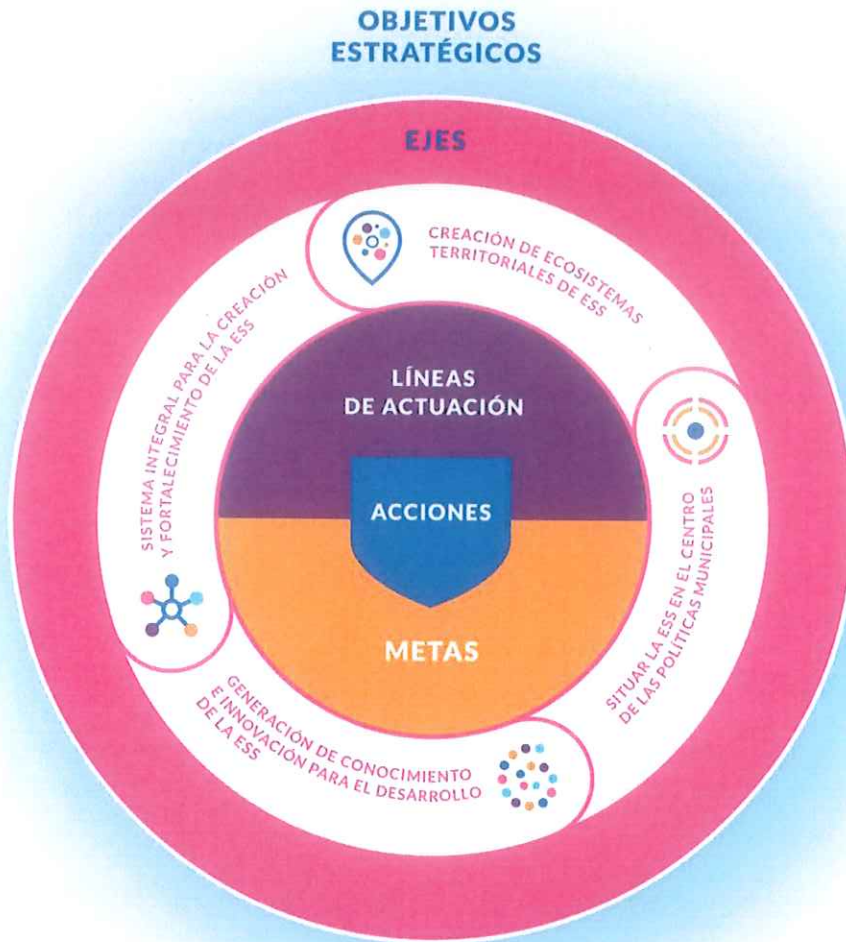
OBJETIVOS ESTRATÉGICOS

EJES

CREACIÓN DE ECOSISTEMAS TERRITORIALES DE ESS

SITUAR LA ESS EN EL CENTRO DE LAS POLÍTICAS MUNICIPALES

GENERACIÓN DE CONOCIMIENTO E INNOVACIÓN PARA EL DESARROLLO DE LA ESS

SISTEMA INTEGRAL PARA LA CREACIÓN Y FORTALECIMIENTO DE LA ESS

LÍNEAS DE ACTUACIÓN

ACCIONES

METAS